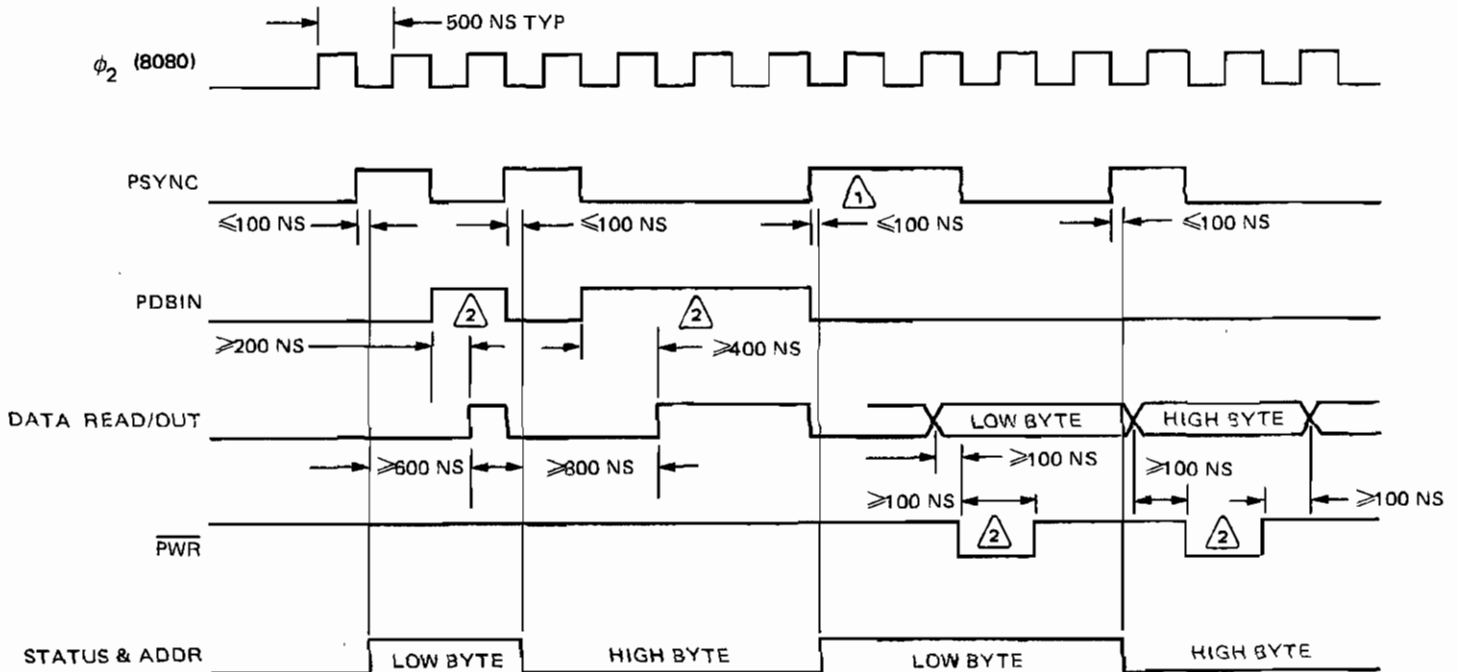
500 NS TYP

$\phi_2$ (8080)

PSYNC

1

$\leqslant$100 NS

$\leqslant$100 NS

$\leqslant$100 NS

$\leqslant$100 NS

PDBIN

2

2

$\geqslant$200 NS

$\geqslant$400 NS

DATA READ/OUT

LOW BYTE

HIGH BYTE

$\geqslant$600 NS

$\geqslant$800 NS

$\geqslant$100 NS

$\geqslant$100 NS

$\geqslant$100 NS

$\geqslant$100 NS

$\overline{PWR}$

2

2

STATUS & ADDR

LOW BYTE

HIGH BYTE

LOW BYTE

HIGH BYTE